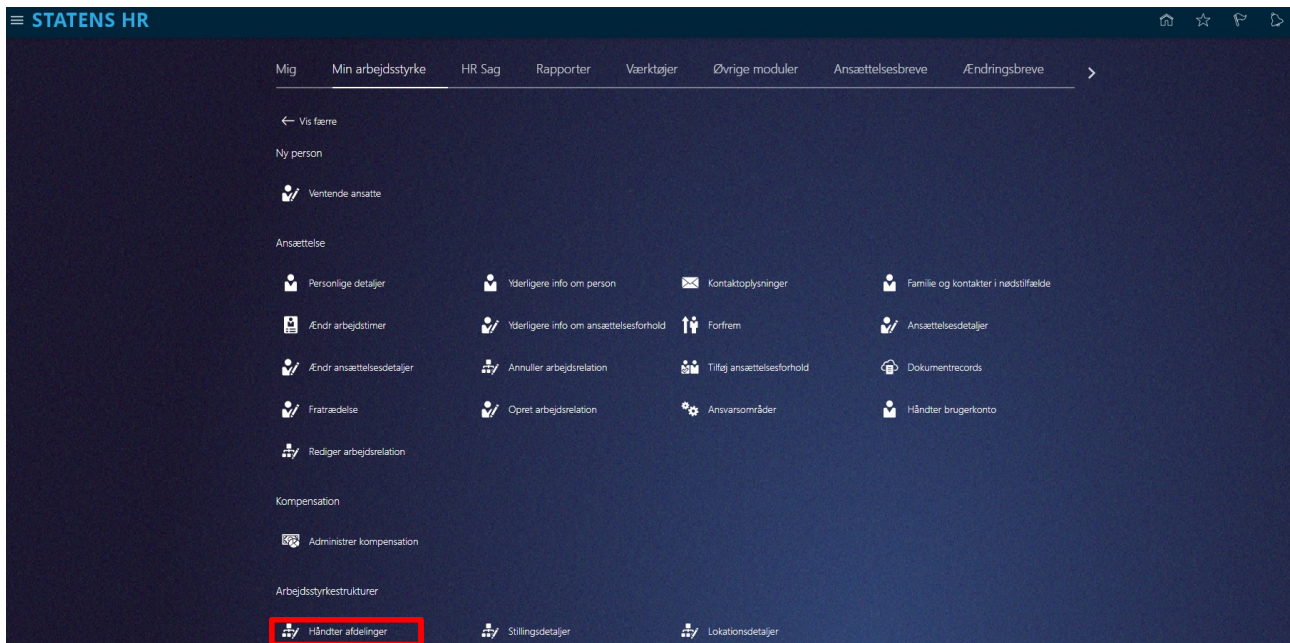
STATENS HR

Mig | Min arbejdsstyrke | HR Sag | Rapporter | Værktøjer | Øvrige moduler | Ansættelsesbreve | Ændringsbreve

← Vis færre

Ny person

Ventende ansatte

Ansættelse

Personlige detaljer
Yderligere info om person
Kontaktoplysninger
Familie og kontakter i nødstilfælde
Ændr arbejdstimer
Yderligere info om ansættelsesforhold
Forfrem
Ansættelsesdetaljer
Ændr ansættelsesdetaljer
Annuller arbejdsrelation
Tilføj ansættelsesforhold
Dokumentrecords
Fratrædelse
Opret arbejdsrelation
Ansvarsområder
Håndter brugerkonto
Rediger arbejdsrelation

Kompensation

Administrer kompensation

Arbejdsstyrkestrukturer

Håndter afdelinger
Stillingsdetaljer
Lokationsdetaljer